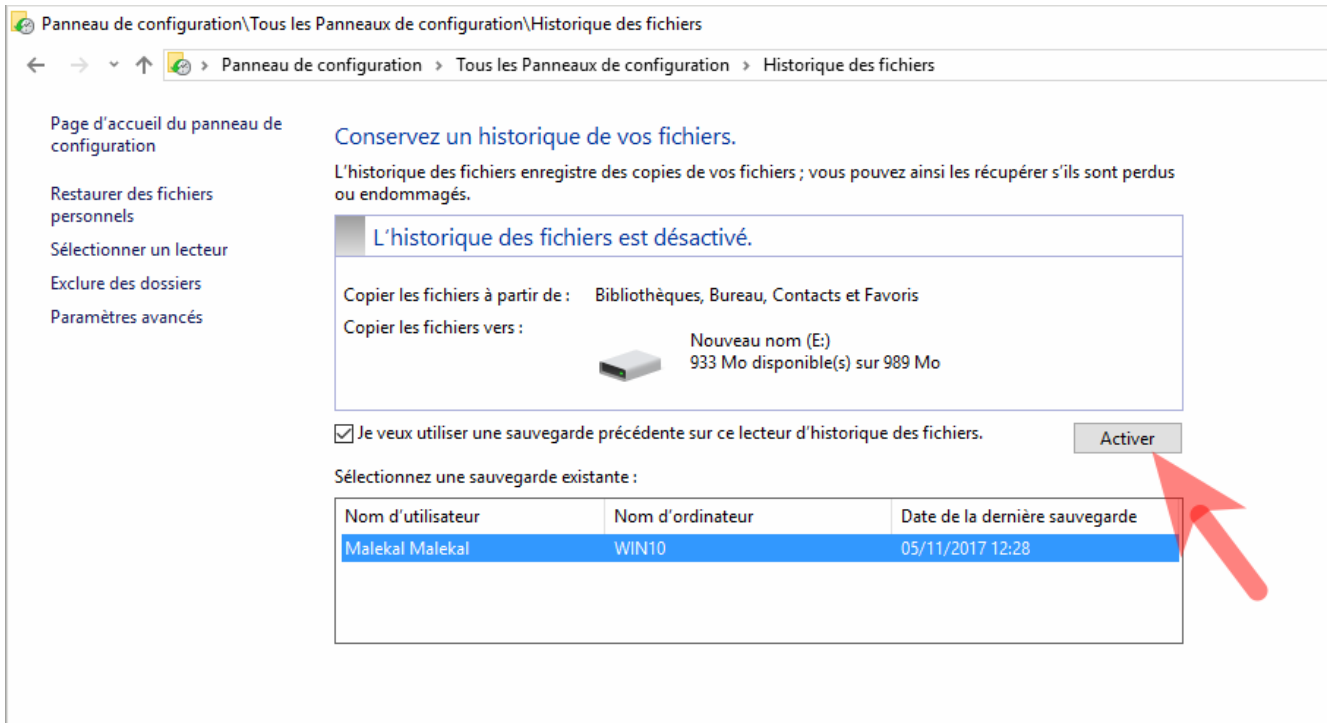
Panneau de configuration\Tous les Panneaux de configuration\Historique des fichiers

Panneau de configuration › Tous les Panneaux de configuration › Historique des fichiers

Page d'accueil du panneau de configuration

Restaurer des fichiers personnels

Sélectionner un lecteur

Exclure des dossiers

Paramètres avancés

Conservez un historique de vos fichiers.

L'historique des fichiers enregistre des copies de vos fichiers ; vous pouvez ainsi les récupérer s'ils sont perdus ou endommagés.

L'historique des fichiers est désactivé.

Copier les fichiers à partir de : Bibliothèques, Bureau, Contacts et Favoris

Copier les fichiers vers :

Nouveau nom (E:)
933 Mo disponible(s) sur 989 Mo

Je veux utiliser une sauvegarde précédente sur ce lecteur d'historique des fichiers.

Activer

Sélectionnez une sauvegarde existante :

| Nom d'utilisateur | Nom d'ordinateur | Date de la dernière sauvegarde |
|---|---|---|
| Malekal Malekal | WIN10 | 05/11/2017 12:28 |